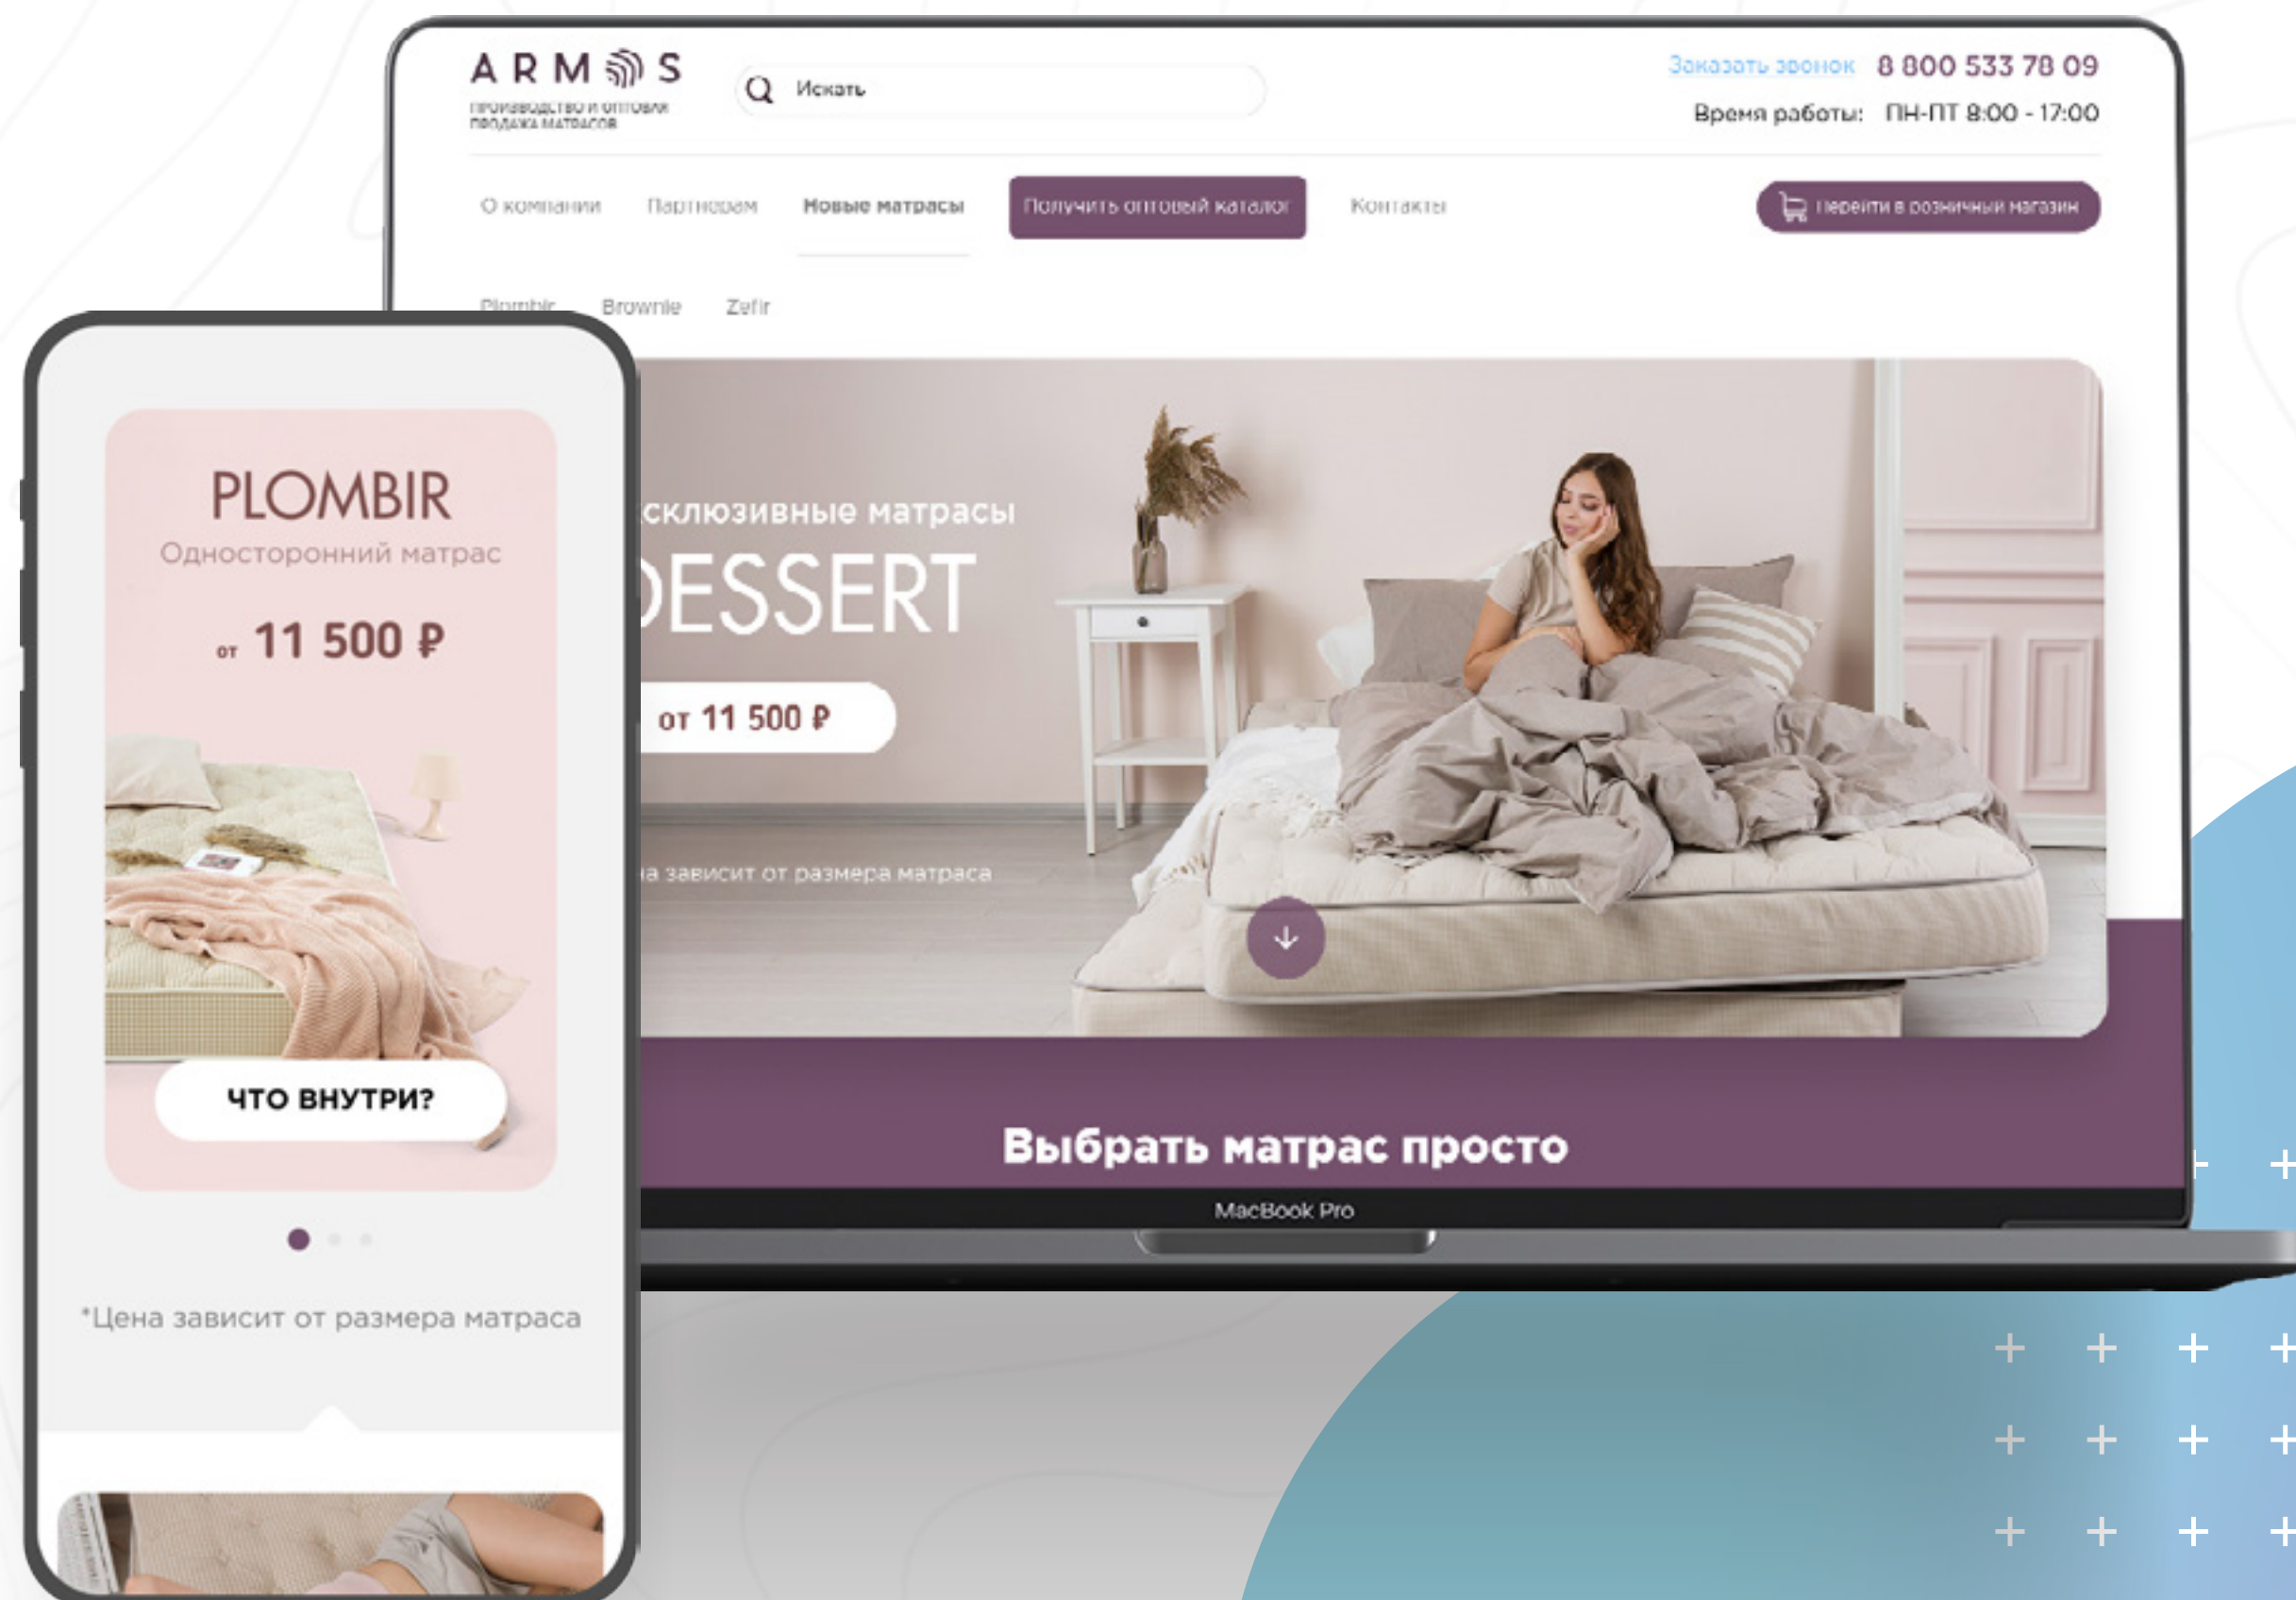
ARMOS
производство и оптовая продажа матрасов

Искать

Заказать звонок 8 800 533 78 09
Время работы: ПН-ПТ 8:00 - 17:00

О компании Партнерам Новые матрасы Получить оптовый каталог Контакты Перейти в розничный магазин

Plombir Brownie Zefir

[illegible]ксклюзивные матрасы
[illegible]ESSERT
от 11 500 ₽
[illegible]а зависит от размера матраса

Выбрать матрас просто

MacBook Pro

PLOMBIR
Односторонний матрас
от 11 500 ₽
ЧТО ВНУТРИ?

*Цена зависит от размера матраса